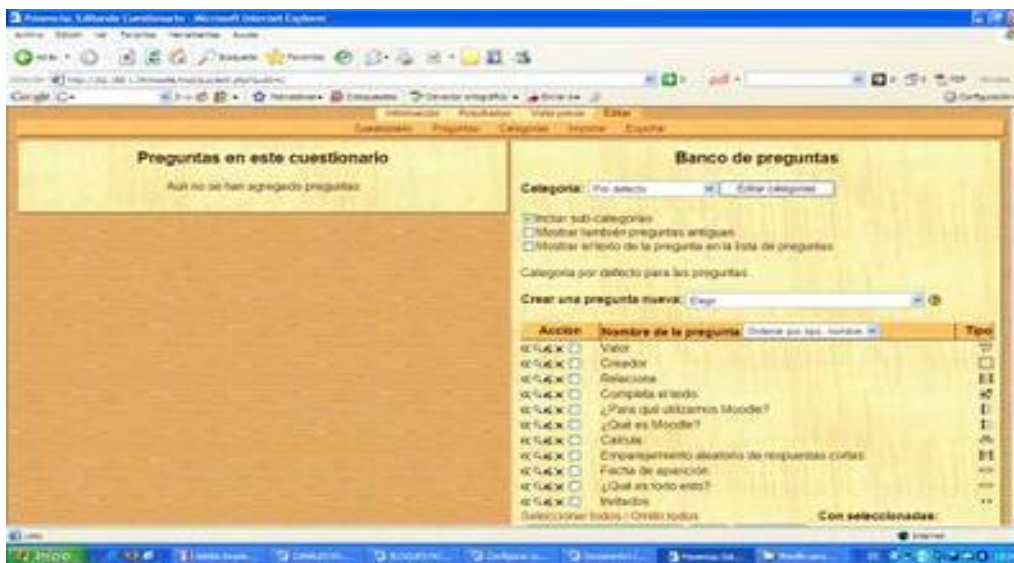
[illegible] Editando Cuestionario - Microsoft Internet Explorer

Archivo Edición Ver Favoritos Herramientas Ayuda

Atrás Búsqueda Favoritos

Google

Información Resultados Vista previa Editar

Cuestionario Preguntas Categorías Importar Exportar

Preguntas en este cuestionario

Aún no se han agregado preguntas

Banco de preguntas

Categoría: Por defecto Editar categorías

Incluir sub-categorías
Mostrar también preguntas antiguas
Mostrar el texto de la pregunta en la lista de preguntas

Categoría por defecto para las preguntas

Crear una pregunta nueva: Elegir

| Acción | Nombre de la pregunta Ordenar por tipo, nombre | Tipo |
|---|---|---|
| | Valor | |
| | Creador | |
| | Relaciona | |
| | Completa el texto | |
| | ¿Para qué utilizamos Moodle? | |
| | ¿Qué es Moodle? | |
| | Calcula | |
| | Emparejamiento aleatorio de respuestas cortas | |
| | Fecha de aparición | |
| | ¿Qué es todo esto? | |
| | Invitados | |

Seleccionar todos / Omitir todos

Con seleccionadas:

Listo

Internet

Inicio